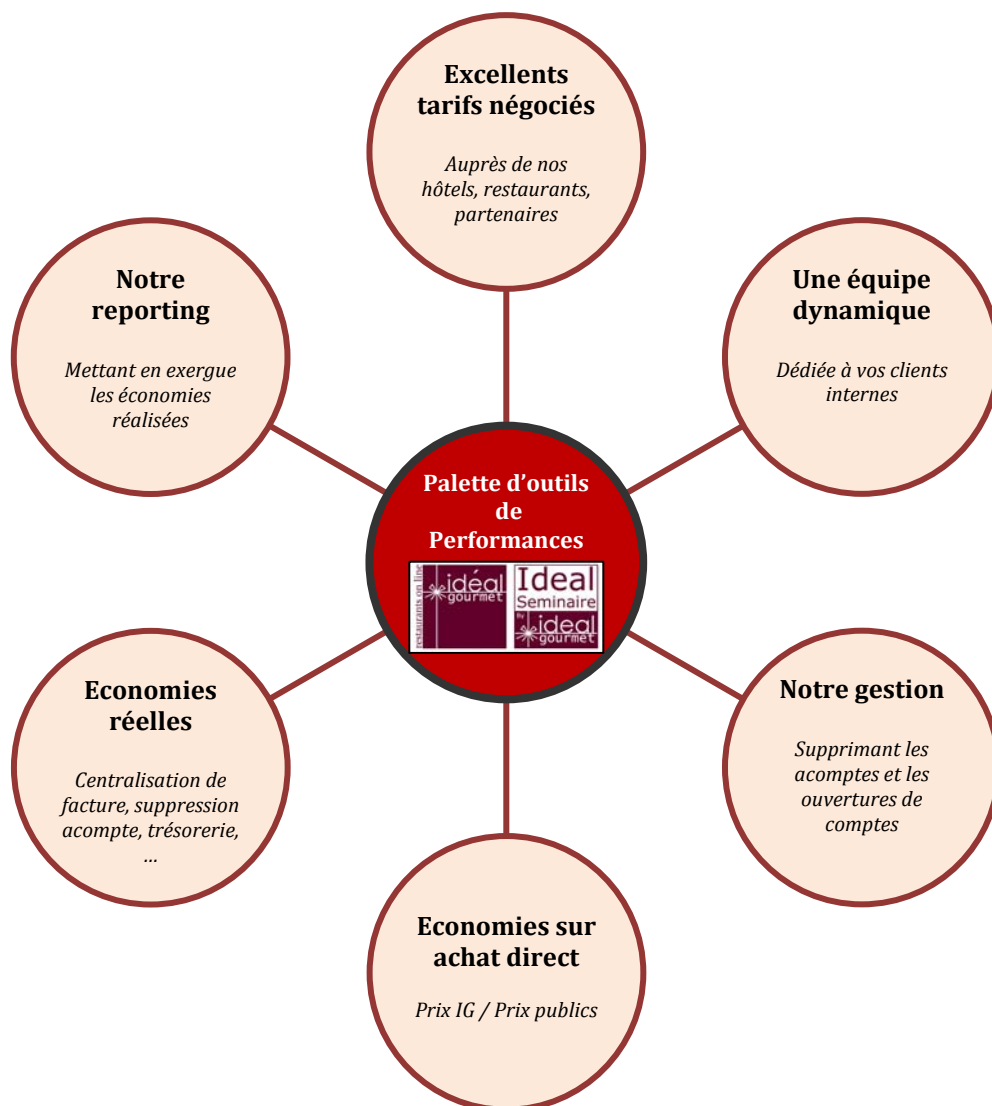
Excellents tarifs négociés

Auprès de nos hôtels, restaurants, partenaires

Notre reporting

Mettant en exergue les économies réalisées

Une équipe dynamique

Dédiée à vos clients internes

Palette d'outils de Performances

restaurants on line idéal gourmet

Ideal Seminaire by idéal gourmet

Economies réelles

Centralisation de facture, suppression acompte, trésorerie, ...

Notre gestion

Supprimant les acomptes et les ouvertures de comptes

Economies sur achat direct

Prix IG / Prix publics